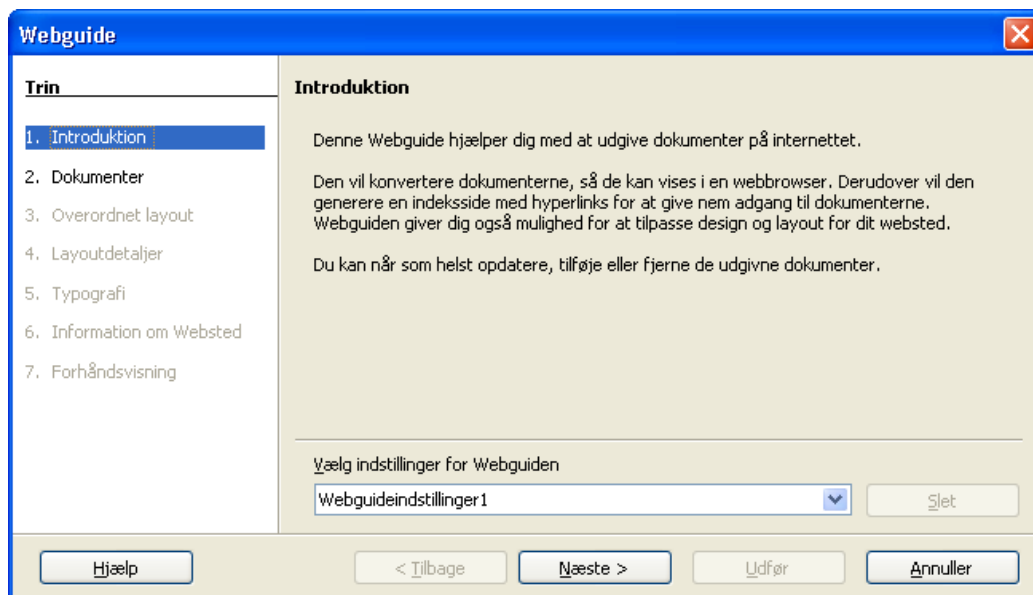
Webguide

Trin

1. Introduktion
2. Dokumenter
3. Overordnet layout
4. Layoutdetaljer
5. Typografi
6. Information om Websted
7. Forhåndsvisning

Introduktion

Denne Webguide hjælper dig med at udgive dokumenter på internettet.

Den vil konvertere dokumenterne, så de kan vises i en webbrowser. Derudover vil den generere en indeksside med hyperlinks for at give nem adgang til dokumenterne. Webguiden giver dig også mulighed for at tilpasse design og layout for dit websted.

Du kan når som helst opdatere, tilføje eller fjerne de udgivne dokumenter.

Vælg indstillinger for Webguiden

Webguideindstillinger1

Slet

Hjælp

< Tilbage

Næste >

Udfør

Annuller